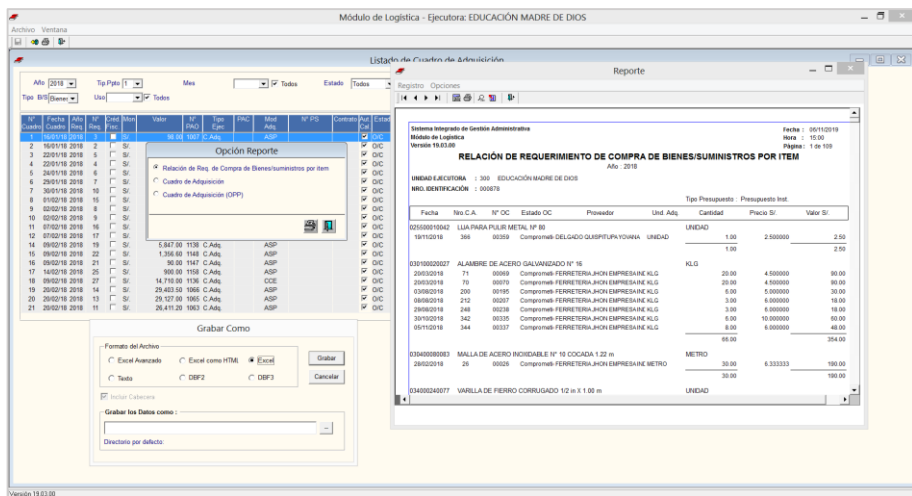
Módulo de Logística - Ejecutora: EDUCACIÓN MADRE DE DIOS

Archivo Ventana

Listado de Cuadro de Adquisición

Año 2018 Tip.Ppto 1 Mes Todos Estado Todos

Tipo B/S Bienes Uso Todos

| N° Cuadro | Fecha Cuadro | Año Req. | N° Req. | Créd. Fisc. | Mon | Valor | N° PAO | Tipo Ejec | PAC | Mod Adq. | N° PS | Contrato | Aut. Cal. | Estado |
|---|---|---|---|---|---|---|---|---|---|---|---|---|---|---|
| 1 | 16/01/18 | 2018 | 3 | | S/. | 98.00 | 1067 | C.Adq. | | ASP | | | | O/C |
| 2 | 16/01/18 | 2018 | 2 | | S/. | | | | | | | | | O/C |
| 3 | 22/01/18 | 2018 | 5 | | S/. | | | | | | | | | O/C |
| 4 | 22/01/18 | 2018 | 4 | | S/. | | | | | | | | | O/C |
| 5 | 24/01/18 | 2018 | 6 | | S/. | | | | | | | | | O/C |
| 6 | 29/01/18 | 2018 | 7 | | S/. | | | | | | | | | O/C |
| 7 | 30/01/18 | 2018 | 10 | | S/. | | | | | | | | | O/C |
| 8 | 01/02/18 | 2018 | 15 | | S/. | | | | | | | | | O/C |
| 9 | 02/02/18 | 2018 | 8 | | S/. | | | | | | | | | O/C |
| 10 | 02/02/18 | 2018 | 9 | | S/. | | | | | | | | | O/C |
| 11 | 07/02/18 | 2018 | 16 | | S/. | | | | | | | | | O/C |
| 12 | 07/02/18 | 2018 | 17 | | S/. | | | | | | | | | O/C |
| 13 | 09/02/18 | 2018 | 19 | | S/. | 5,847.00 | 1136 | C.Adq. | | ASP | | | | O/C |
| 15 | 09/02/18 | 2018 | 22 | | S/. | 1,366.60 | 1148 | C.Adq. | | ASP | | | | O/C |
| 16 | 09/02/18 | 2018 | 21 | | S/. | 90.00 | 1147 | C.Adq. | | ASP | | | | O/C |
| 17 | 14/02/18 | 2018 | 25 | | S/. | 900.00 | 1158 | C.Adq. | | ASP | | | | O/C |
| 18 | 09/02/18 | 2018 | 27 | | S/. | 14,710.00 | 1136 | C.Adq. | | CCE | | | | O/C |
| 19 | 20/02/18 | 2018 | 14 | | S/. | 29,403.50 | 1066 | C.Adq. | | ASP | | | | O/C |
| 20 | 20/02/18 | 2018 | 13 | | S/. | 29,127.00 | 1065 | C.Adq. | | ASP | | | | O/C |
| 21 | 20/02/18 | 2018 | 11 | | S/. | 26,411.20 | 1063 | C.Adq. | | ASP | | | | O/C |

Opción Reporte

Relación de Req. de Compra de Bienes/suministros por item
Cuadro de Adquisición
Cuadro de Adquisición (OPP)

Grabar Como

Formato del Archivo
Excel Avanzado Excel como HTML Excel
Texto DBF2 DBF3
Grabar
Cancelar
Incluir Cabecera
Grabar los Datos como :
Directorio por defecto:

Reporte

Registro Opciones

Sistema Integrado de Gestión Administrativa
Módulo de Logística
Versión 19.03.00
Fecha : 06/11/2018
Hora : 15:00
Página: 1 de 109

RELACIÓN DE REQUERIMIENTO DE COMPRA DE BIENES/SUMINISTROS POR ITEM
Año : 2018

UNIDAD EJECUTORA : 300 EDUCACIÓN MADRE DE DIOS
NRO. IDENTIFICACIÓN : 000878

Tipo Presupuesto : Presupuesto Inst.

| Fecha | Nro.C.A. | N° OC | Estado OC | Proveedor | Und. Adq. | Cantidad | Precio S/. | Valor S/. |
|---|---|---|---|---|---|---|---|---|
| 025500010042 LIJA PARA PULIR METAL Nº 80 | | | | | UNIDAD | | | |
| 19/11/2018 | 366 | 00359 | Comprometi | DELGADO QUISPITUPA YOVANA | UNIDAD | 1.00 | 2.500000 | 2.50 |
| | | | | | | 1.00 | | 2.50 |
| 030100020027 ALAMBRE DE ACERO GALVANIZADO N° 16 | | | | | KLG | | | |
| 20/03/2018 | 71 | 00069 | Comprometi | FERRETERIA JHON EMPRESA INE | KLG | 20.00 | 4.500000 | 90.00 |
| 20/03/2018 | 70 | 00070 | Comprometi | FERRETERIA JHON EMPRESA INE | KLG | 20.00 | 4.500000 | 90.00 |
| 03/08/2018 | 200 | 00195 | Comprometi | FERRETERIA JHON EMPRESA INE | KLG | 6.00 | 5.000000 | 30.00 |
| 08/08/2018 | 212 | 00207 | Comprometi | FERRETERIA JHON EMPRESA INE | KLG | 3.00 | 6.000000 | 18.00 |
| 29/08/2018 | 248 | 00238 | Comprometi | FERRETERIA JHON EMPRESA INE | KLG | 3.00 | 6.000000 | 18.00 |
| 30/10/2018 | 342 | 00335 | Comprometi | FERRETERIA JHON EMPRESA INE | KLG | 6.00 | 10.000000 | 60.00 |
| 05/11/2018 | 344 | 00337 | Comprometi | FERRETERIA JHON EMPRESA INE | KLG | 8.00 | 6.000000 | 48.00 |
| | | | | | | 66.00 | | 354.00 |
| 030400080063 MALLA DE ACERO INOXIDABLE N° 10 COCADA 1.22 m | | | | | METRO | | | |
| 28/02/2018 | 26 | 00026 | Comprometi | FERRETERIA JHON EMPRESA INE | METRO | 30.00 | 6.333333 | 190.00 |
| | | | | | | 30.00 | | 190.00 |
| 034000240077 VARILLA DE FIERRO CORRUGADO 1/2 in X 1.00 m | | | | | UNIDAD | | | |

Versión 19.03.00